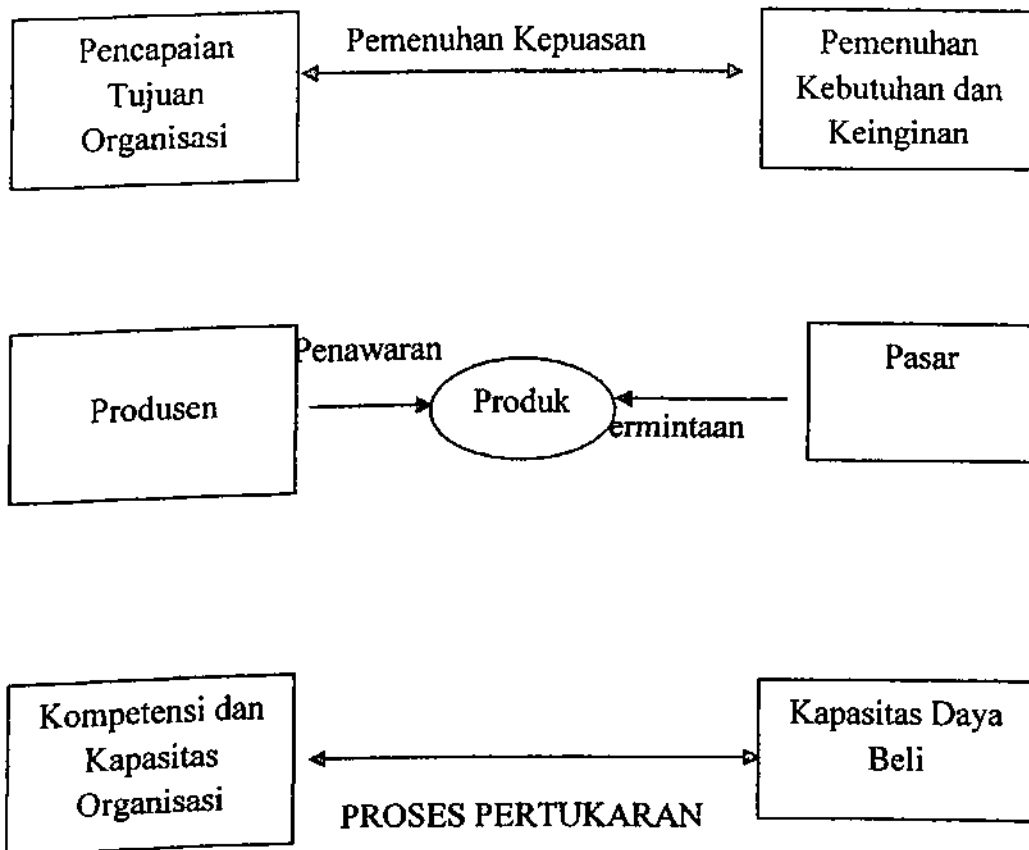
Pencapaian Tujuan Organisasi

Pemenuhan Kepuasan

Pemenuhan Kebutuhan dan Keinginan

Penawaran

Produsen

Produk

ermintaan

Pasar

Kompetensi dan Kapasitas Organisasi

Kapasitas Daya Beli

PROSES PERTUKARAN